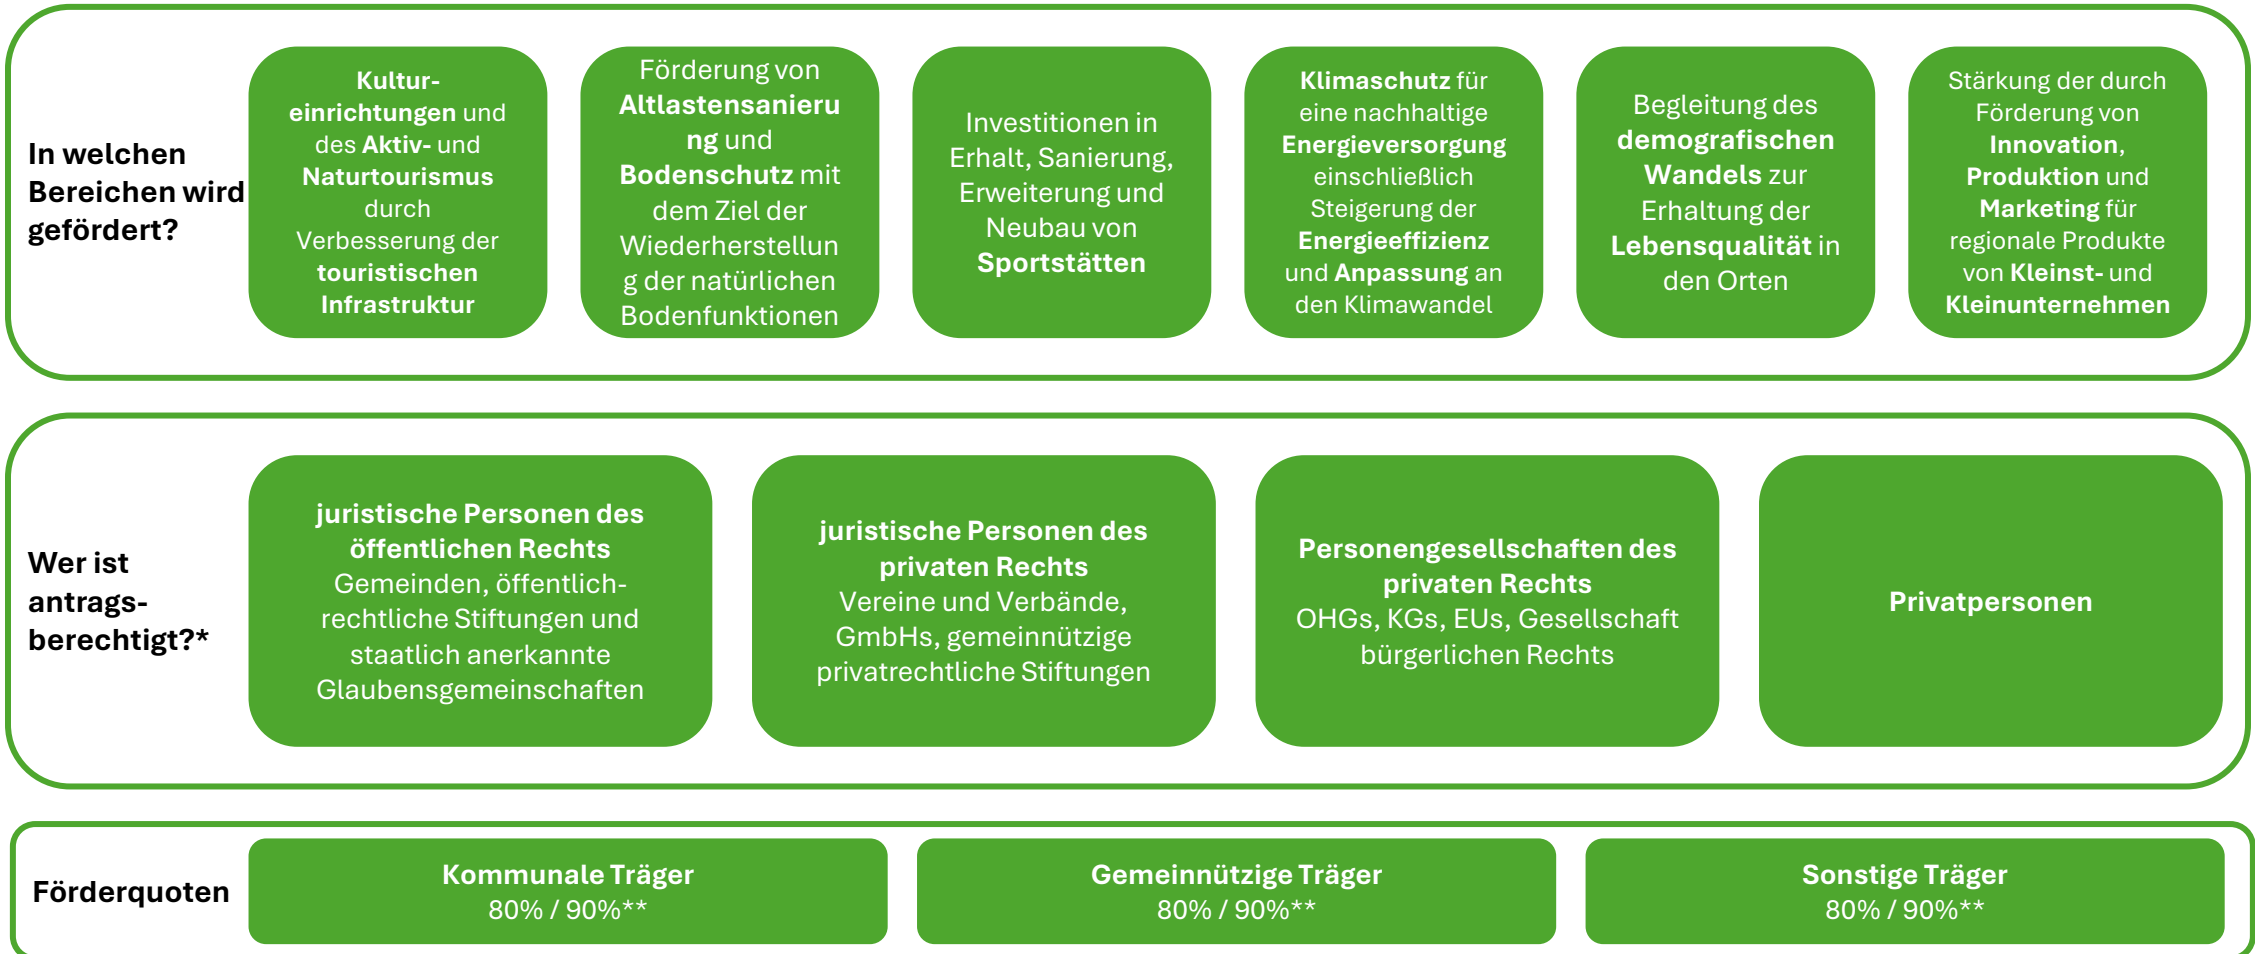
In welchen Bereichen wird gefördert?

Kultureinrichtungen und des Aktiv- und Naturtourismus durch Verbesserung der touristischen Infrastruktur

Förderung von Altlastensanierung und Bodenschutz mit dem Ziel der Wiederherstellung der natürlichen Bodenfunktionen

Investitionen in Erhalt, Sanierung, Erweiterung und Neubau von Sportstätten

Klimaschutz für eine nachhaltige Energieversorgung einschließlich Steigerung der Energieeffizienz und Anpassung an den Klimawandel

Begleitung des demografischen Wandels zur Erhaltung der Lebensqualität in den Orten

Stärkung der durch Förderung von Innovation, Produktion und Marketing für regionale Produkte von Kleinst- und Kleinunternehmen

Wer ist antragsberechtigt?*

juristische Personen des öffentlichen Rechts
Gemeinden, öffentlich-rechtliche Stiftungen und staatlich anerkannte Glaubensgemeinschaften

juristische Personen des privaten Rechts
Vereine und Verbände, GmbHs, gemeinnützige privatrechtliche Stiftungen

Personengesellschaften des privaten Rechts
OHGs, KGs, EUs, Gesellschaft bürgerlichen Rechts

Privatpersonen

Förderquoten

Kommunale Träger
80% / 90%**

Gemeinnützige Träger
80% / 90%**

Sonstige Träger
80% / 90%**